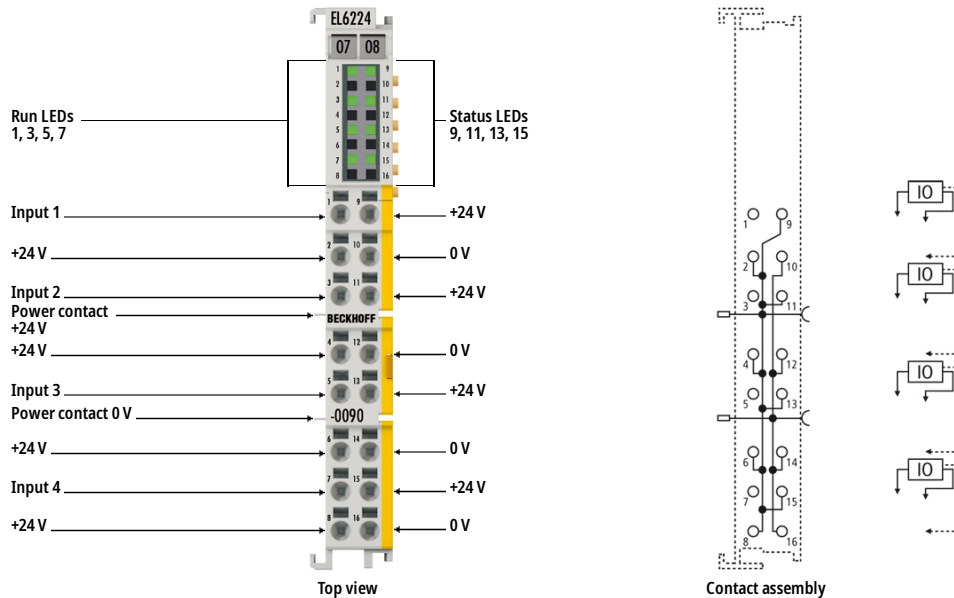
EL6224

07 08

Run LEDs
1, 3, 5, 7

Status LEDs
9, 11, 13, 15

Input 1

+24 V

+24 V

0 V

Input 2

+24 V

Power contact
+24 V

BECKHOFF

+24 V

0 V

Input 3

+24 V

Power contact 0 V

-0090

+24 V

0 V

Input 4

+24 V

+24 V

0 V

Top view

Contact assembly

IO

IO

IO

IO